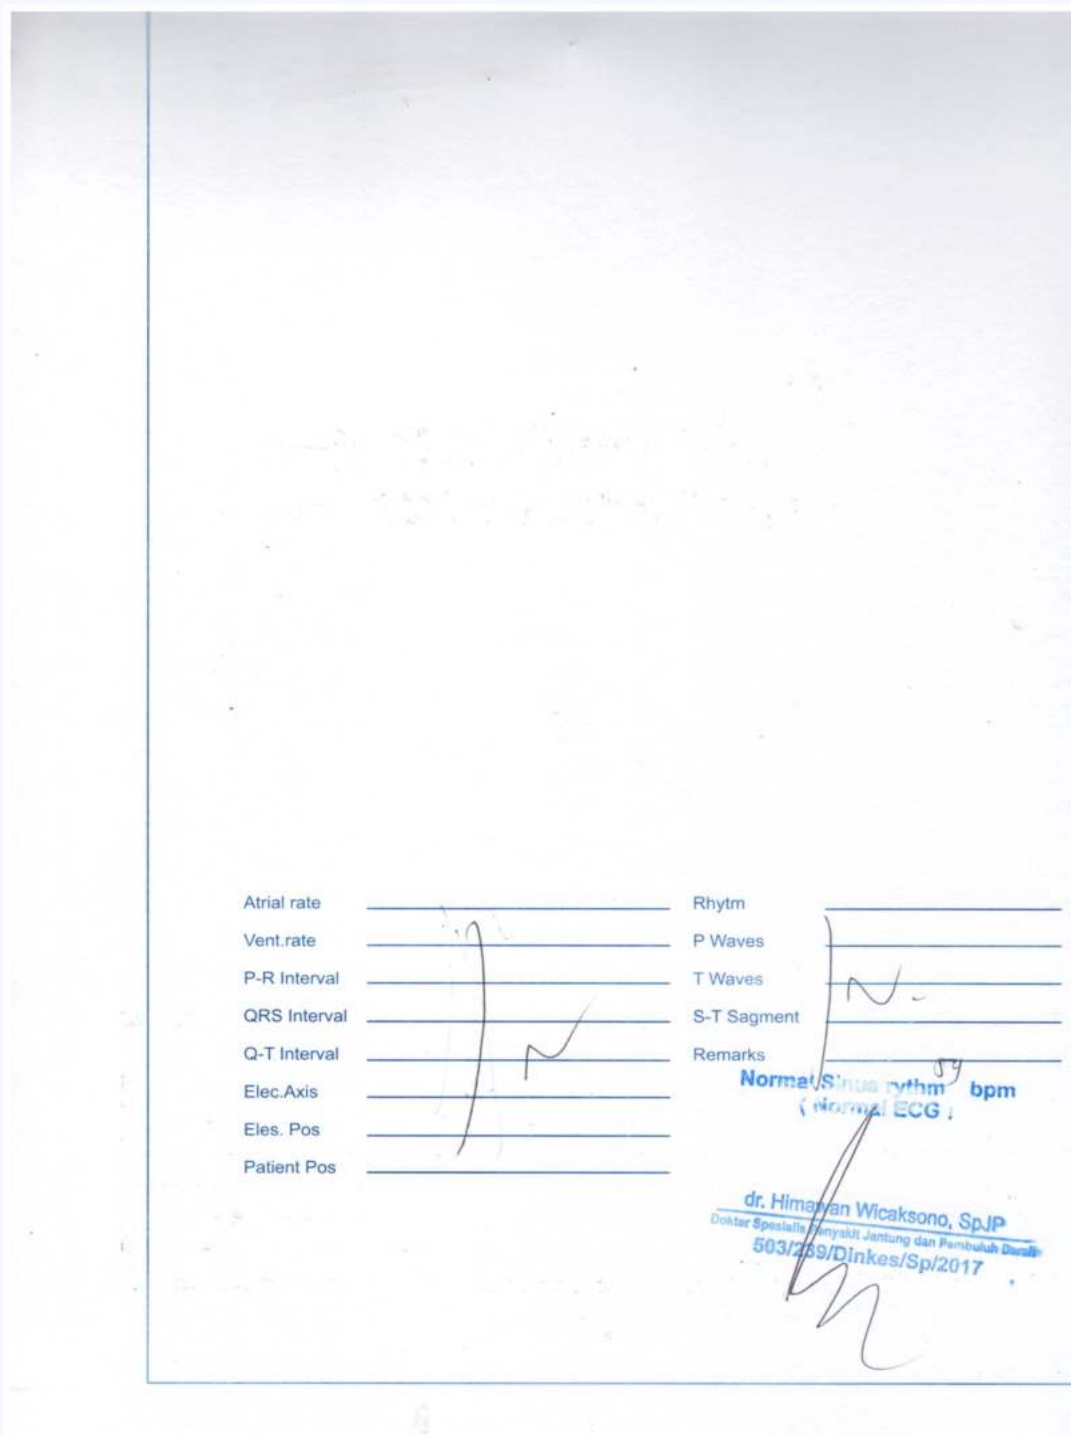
Atrial rate
Vent.rate
P-R Interval
QRS Interval
Q-T Interval
Elec.Axis
Eles. Pos
Patient Pos

Rhytm
P Waves
T Waves
S-T Sagment
Remarks

Normal Sinus rythm 54 bpm
( Normal ECG )

dr. Himawan Wicaksono, SpJP
Dokter Spesialis Penyakit Jantung dan Pembuluh Darah
503/239/Dinkes/Sp/2017